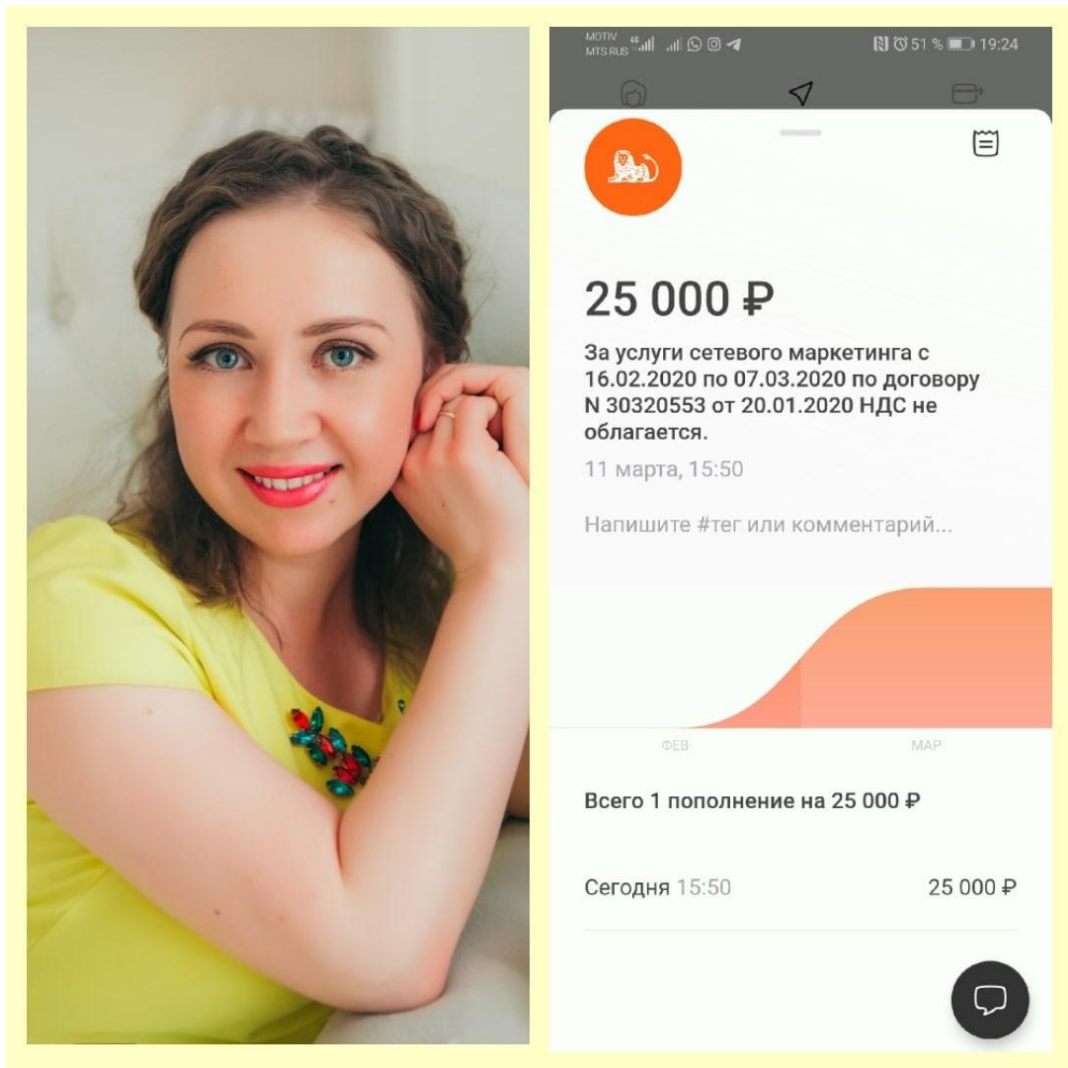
MOTIV
MTS RUS
51 % 19:24

25 000 ₽

За услуги сетевого маркетинга с 16.02.2020 по 07.03.2020 по договору N 30320553 от 20.01.2020 НДС не облагается.

11 марта, 15:50

Напишите #тег или комментарий...

ФЕВ
МАР

Всего 1 пополнение на 25 000 ₽

Сегодня 15:50
25 000 ₽